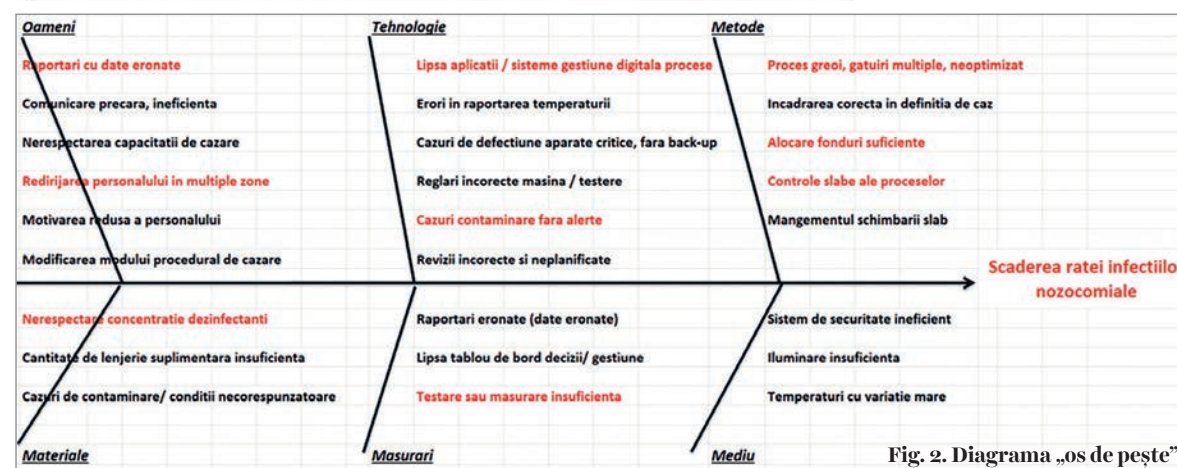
Oameni

Raportari cu date eronate

Comunicare precara, ineficienta

Nerespectarea capacitatii de cazare

Redirijarea personalului in multiple zone

Motivarea redusa a personalului

Modificarea modului procedural de cazare

Technologie

Lipsa aplicatii / sisteme gestiune digitala procese

Erori in raportarea temperaturii

Cazuri de defectiune aparate critice, fara back-up

Reglari incorecte masina / testere

Cazuri contaminare fara alerte

Revizii incorecte si neplanificate

Metode

Proces greoi, gatuiri multiple, neoptimizat

Incadrarea corecta in definitia de caz

Alocare fonduri suficiente

Controle slabe ale proceselor

Mangementul schimbarii slab

Scaderea ratei infectiilo nozocomiale

Nerespectare concentratie dezinfectanti

Cantitate de lenjerie suplimentara insuficienta

Cazuri de contaminare/ conditii necorespunzatoare

Materiale

Raportari eronate (date eronate)

Lipsa tablou de bord decizii/ gestiune

Testare sau masurare insuficienta

Masurari

Sistem de securitate ineficient

Iluminare insuficienta

Temperaturi cu variatie mare

Mediu

Fig. 2. Diagrama „os de pește”